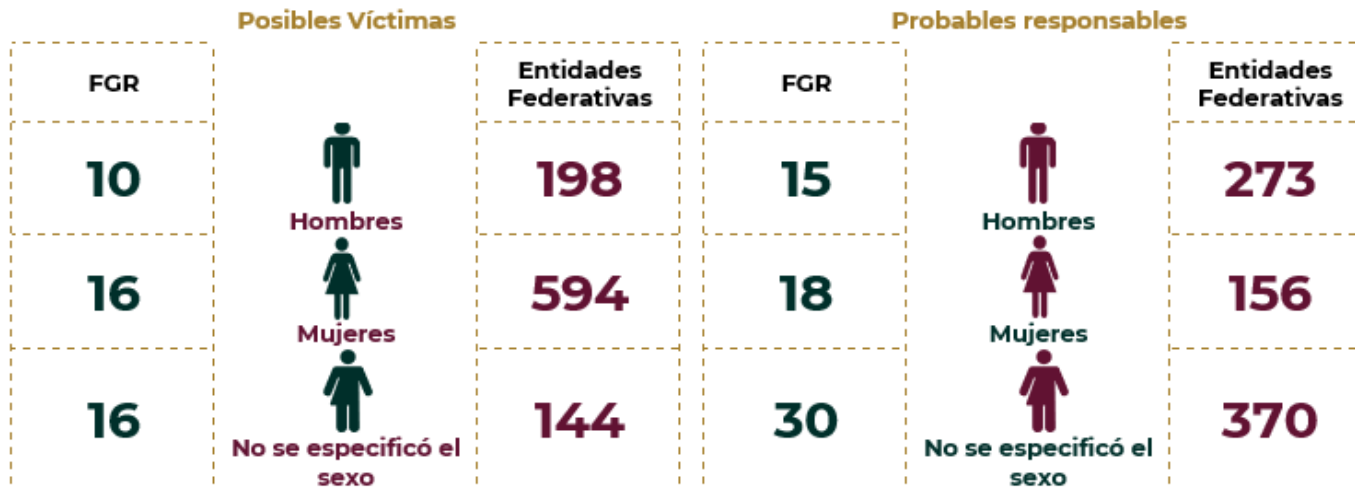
Posibles Víctimas

| FGR | | Entidades Federativas |
|---|---|---|
| 10 | Hombres | 198 |
| 16 | Mujeres | 594 |
| 16 | No se especificó el sexo | 144 |

Probables responsables

| FGR | | Entidades Federativas |
|---|---|---|
| 15 | Hombres | 273 |
| 18 | Mujeres | 156 |
| 30 | No se especificó el sexo | 370 |